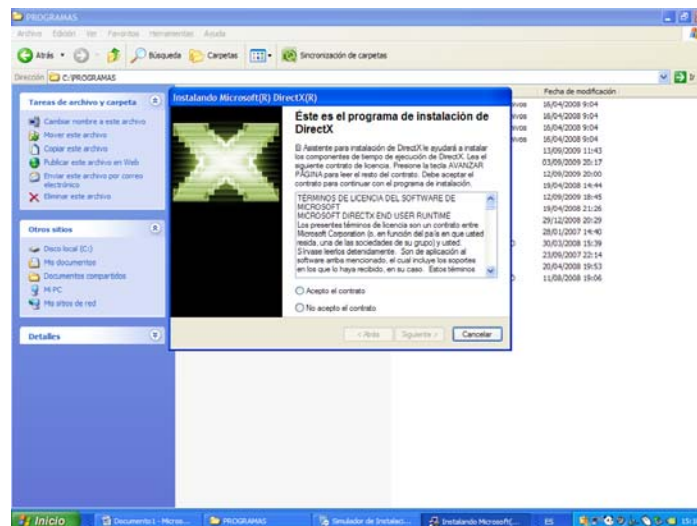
PROGRAMAS

Archivo Edición Ver Favoritos Herramientas Ayuda

Atrás Búsqueda Carpetas Sincronización de carpetas

Dirección C:\PROGRAMAS

Tareas de archivo y carpeta

Cambiar nombre a este archivo
Mover este archivo
Copiar este archivo
Publicar este archivo en Web
Enviar este archivo por correo electrónico
Eliminar este archivo

Otros sitios

Disco local (C:)
Mis documentos
Documentos compartidos
Mi PC
Mis sitios de red

Detalles

Fecha de modificación
16/04/2008 9:04
16/04/2008 9:04
16/04/2008 9:04
16/04/2008 9:04
13/09/2009 11:43
03/09/2009 20:17
12/09/2009 20:00
19/04/2008 14:44
12/09/2009 18:45
19/04/2008 21:26
29/12/2008 20:29
28/01/2007 14:40
30/03/2008 15:39
23/09/2007 22:14
20/04/2008 19:53
11/08/2008 19:06

Instalando Microsoft(R) DirectX(R)

Este es el programa de instalación de DirectX

El Asistente para instalación de DirectX le ayudará a instalar los componentes de tiempo de ejecución de DirectX. Lea el siguiente contrato de licencia. Presione la tecla AVANZAR PÁGINA para leer el resto del contrato. Debe aceptar el contrato para continuar con el programa de instalación.

TÉRMINOS DE LICENCIA DEL SOFTWARE DE MICROSOFT
MICROSOFT DIRECTX END USER RUNTIME
Los presentes términos de licencia son un contrato entre Microsoft Corporation (o, en función del país en que usted resida, una de las sociedades de su grupo) y usted. Sírvase leerlos detenidamente. Son de aplicación al software arriba mencionado, el cual incluye los soportes en los que lo haya recibido, en su caso. Estos términos

Acepto el contrato
No acepto el contrato

< Atrás Siguiente > Cancelar

Inicio Documento1 - Micros... PROGRAMAS Simulador de Instalaci... Instalando Microsoft(... ES